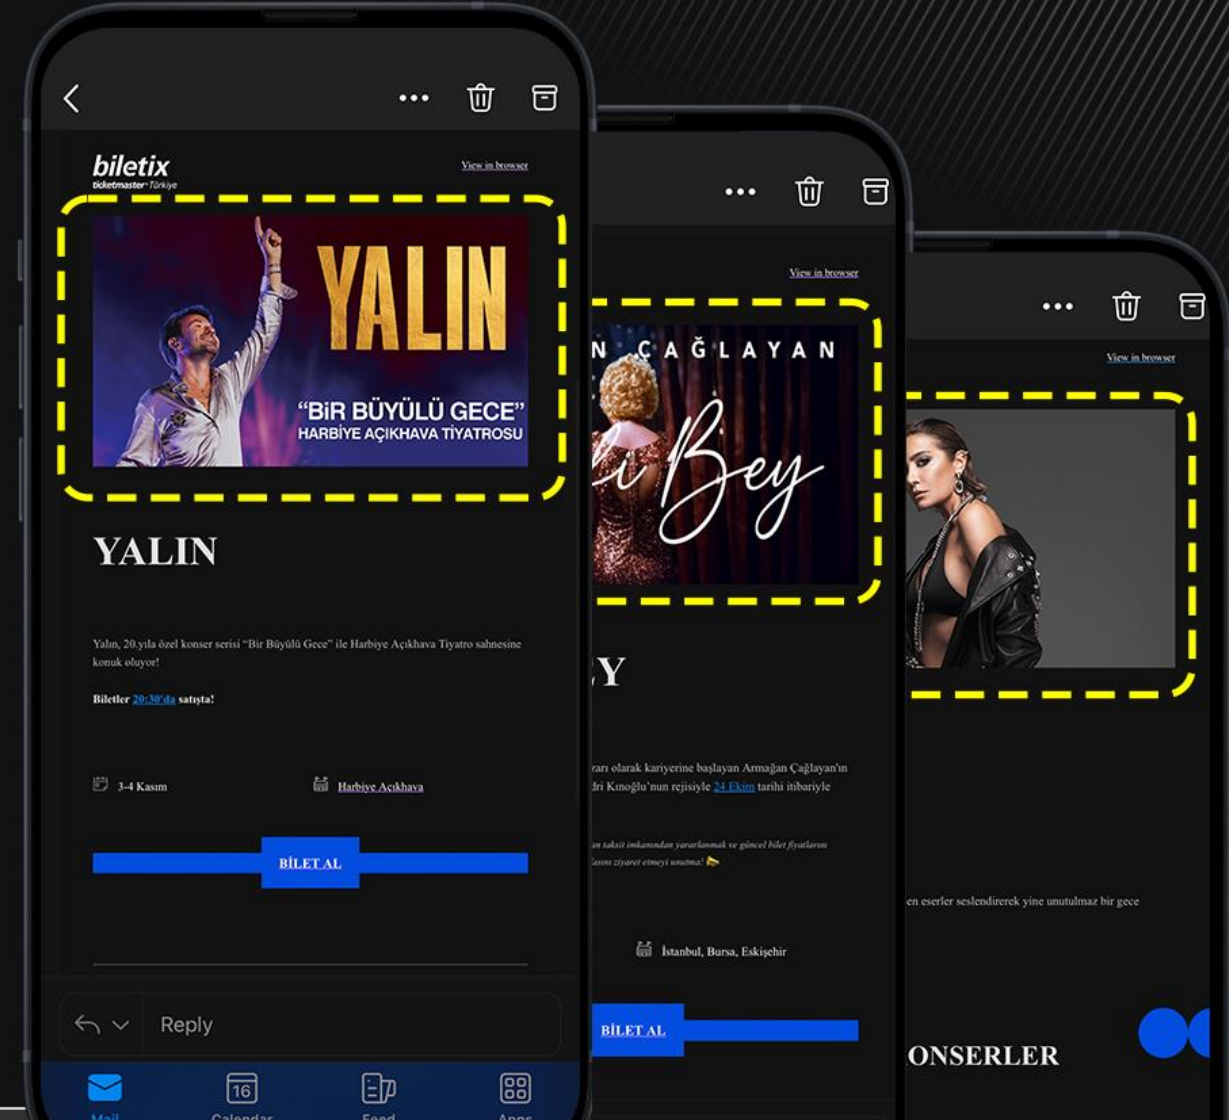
biletix
ticketmaster Türkiye

View in browser

YALIN

"BİR BÜYÜLÜ GECE"
HARBİYE AÇIKHAVA TİYATROSU

YALIN

Yalın, 20.yıla özel konser serisi "Bir Büyülü Gece" ile Harbiye Açıkhava Tiyatro sahnesine konuk oluyor!

Biletler 20:30'da satışta!

3-4 Kasım

Harbiye Açıkhava

BİLET AL

Reply

Mail

16

Calendar

Feed

Apps

View in browser

N ÇAĞLAYAN

li Bey

Y

zarı olarak kariyerine başlayan Armağan Çağlayan'ın dri Kınoğlu'nun rejisiyle 24 Ekim tarihi itibariyle

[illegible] taksit imkanından yararlanmak ve güncel bilet fiyatlarını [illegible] ziyaret etmeyi unutma!

İstanbul, Bursa, Eskişehir

BİLET AL

View in browser

en eserler seslendirerek yine unutulmaz bir gece

ONSERLER